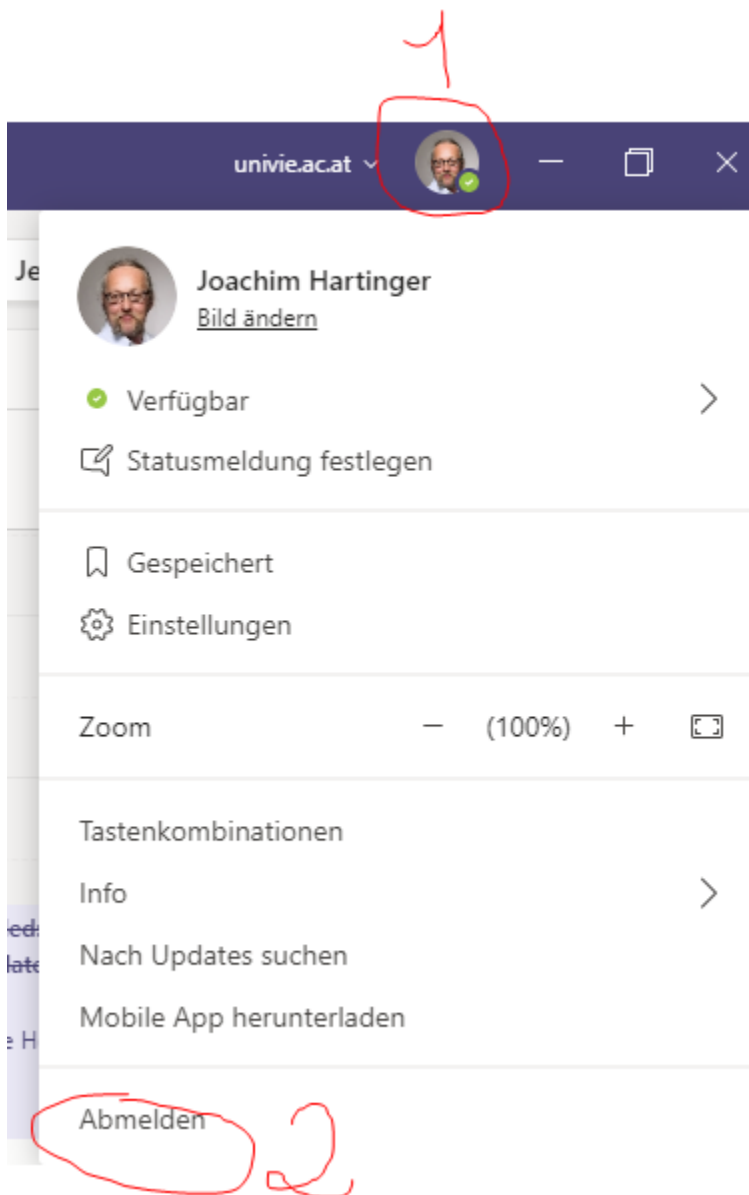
1

univie.ac.at

Je

Joachim Hartinger
Bild ändern

Verfügbar

Statusmeldung festlegen

Gespeichert

Einstellungen

Zoom – (100%) +

Tastenkombinationen

Info

Nach Updates suchen

Mobile App herunterladen

Abmelden

2